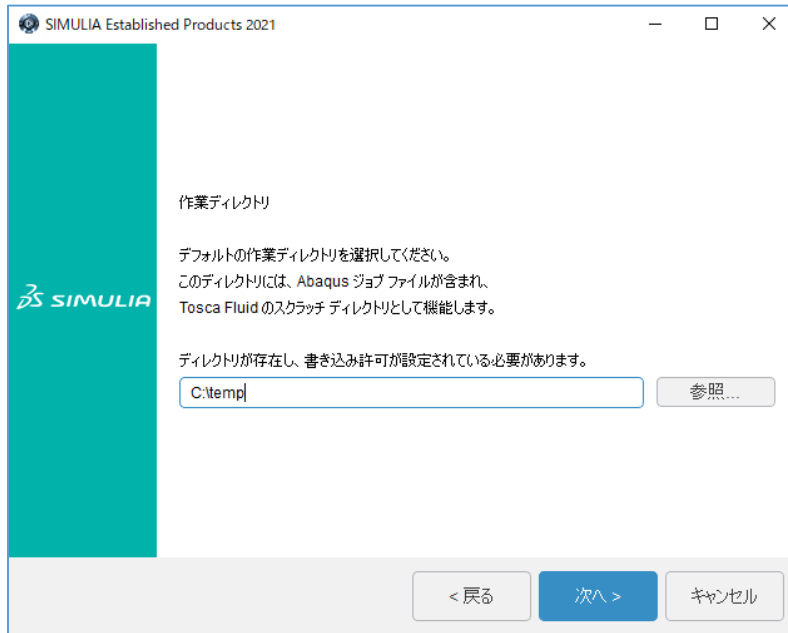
SIMULIA Established Products 2021

SIMULIA

作業ディレクトリ

デフォルトの作業ディレクトリを選択してください。
このディレクトリには、Abaqus ジョブ ファイルが含まれ、
Tosca Fluid のスクラッチ ディレクトリとして機能します。

ディレクトリが存在し、書き込み許可が設定されている必要があります。

C:\temp

参照...

< 戻る

次へ >

キャンセル